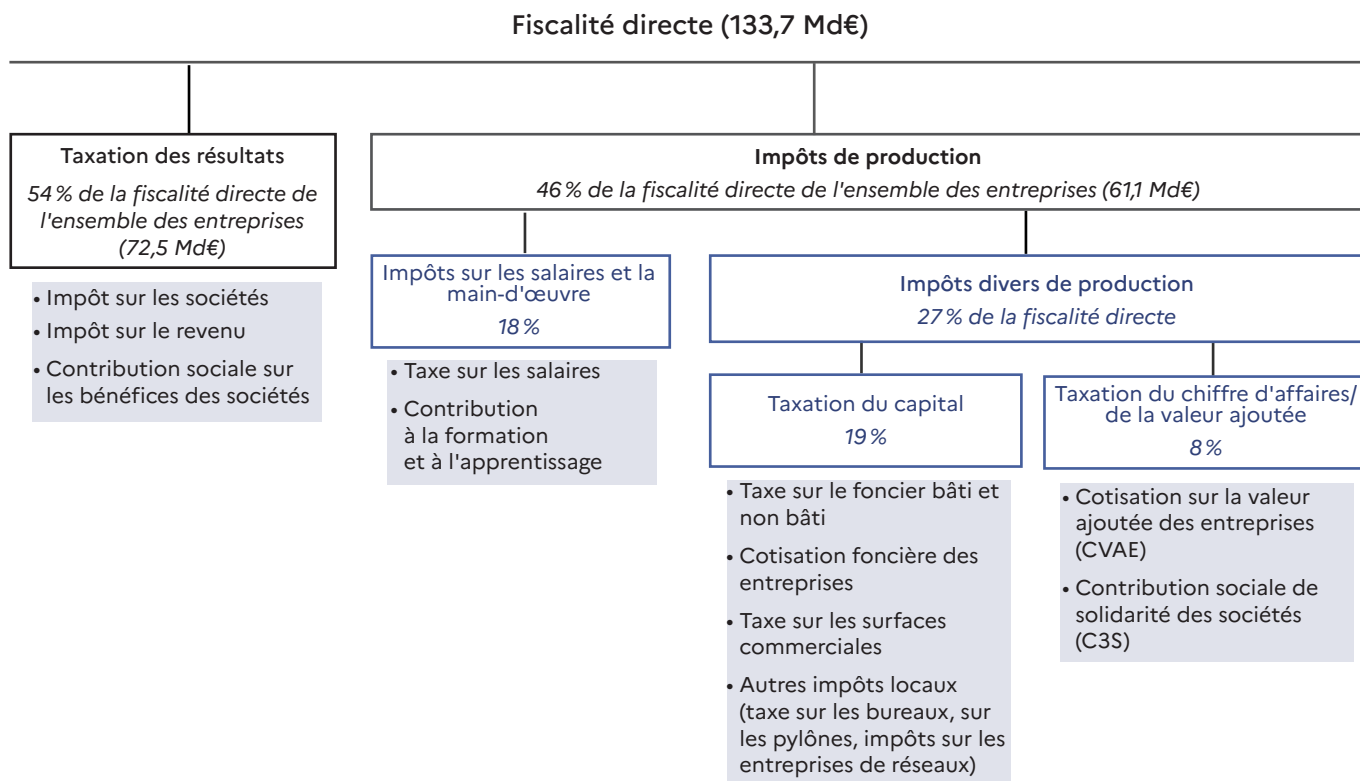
Fiscalité directe (133,7 Md€)

Taxation des résultats
54 % de la fiscalité directe de l'ensemble des entreprises (72,5 Md€)

• Impôt sur les sociétés
• Impôt sur le revenu
• Contribution sociale sur les bénéfices des sociétés

Impôts de production
46 % de la fiscalité directe de l'ensemble des entreprises (61,1 Md€)

Impôts sur les salaires et la main-d'œuvre
18 %

• Taxe sur les salaires
• Contribution à la formation et à l'apprentissage

Impôts divers de production
27 % de la fiscalité directe

Taxation du capital
19 %

• Taxe sur le foncier bâti et non bâti
• Cotisation foncière des entreprises
• Taxe sur les surfaces commerciales
• Autres impôts locaux (taxe sur les bureaux, sur les pylônes, impôts sur les entreprises de réseaux)

Taxation du chiffre d'affaires/ de la valeur ajoutée
8 %

• Cotisation sur la valeur ajoutée des entreprises (CVAE)
• Contribution sociale de solidarité des sociétés (C3S)